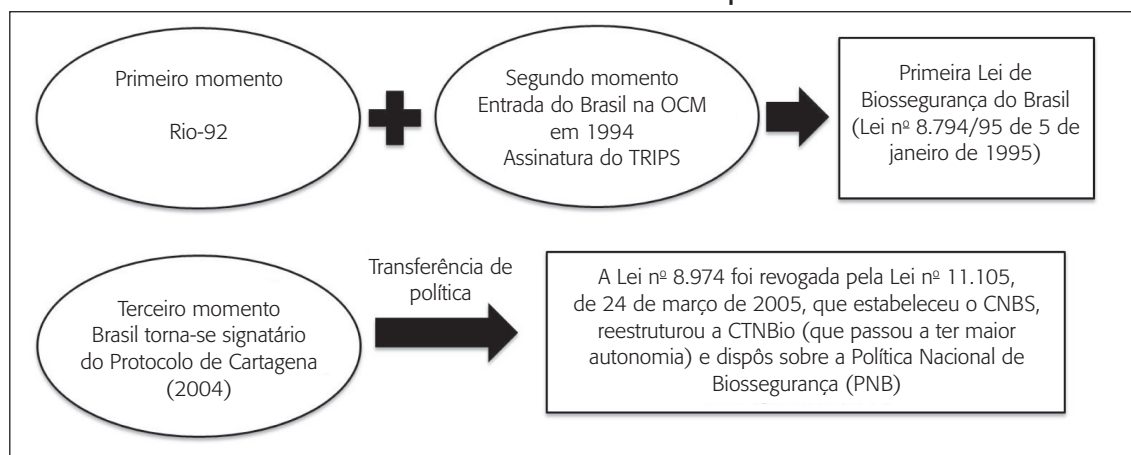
Primeiro momento

Rio-92

Segundo momento
Entrada do Brasil na OCM em 1994
Assinatura do TRIPS

Primeira Lei de Biossegurança do Brasil (Lei nº 8.794/95 de 5 de janeiro de 1995)

Terceiro momento
Brasil torna-se signatário do Protocolo de Cartagena (2004)

Transferência de política

A Lei nº 8.974 foi revogada pela Lei nº 11.105, de 24 de março de 2005, que estabeleceu o CNBS, reestruturou a CTNBio (que passou a ter maior autonomia) e dispôs sobre a Política Nacional de Biossegurança (PNB)